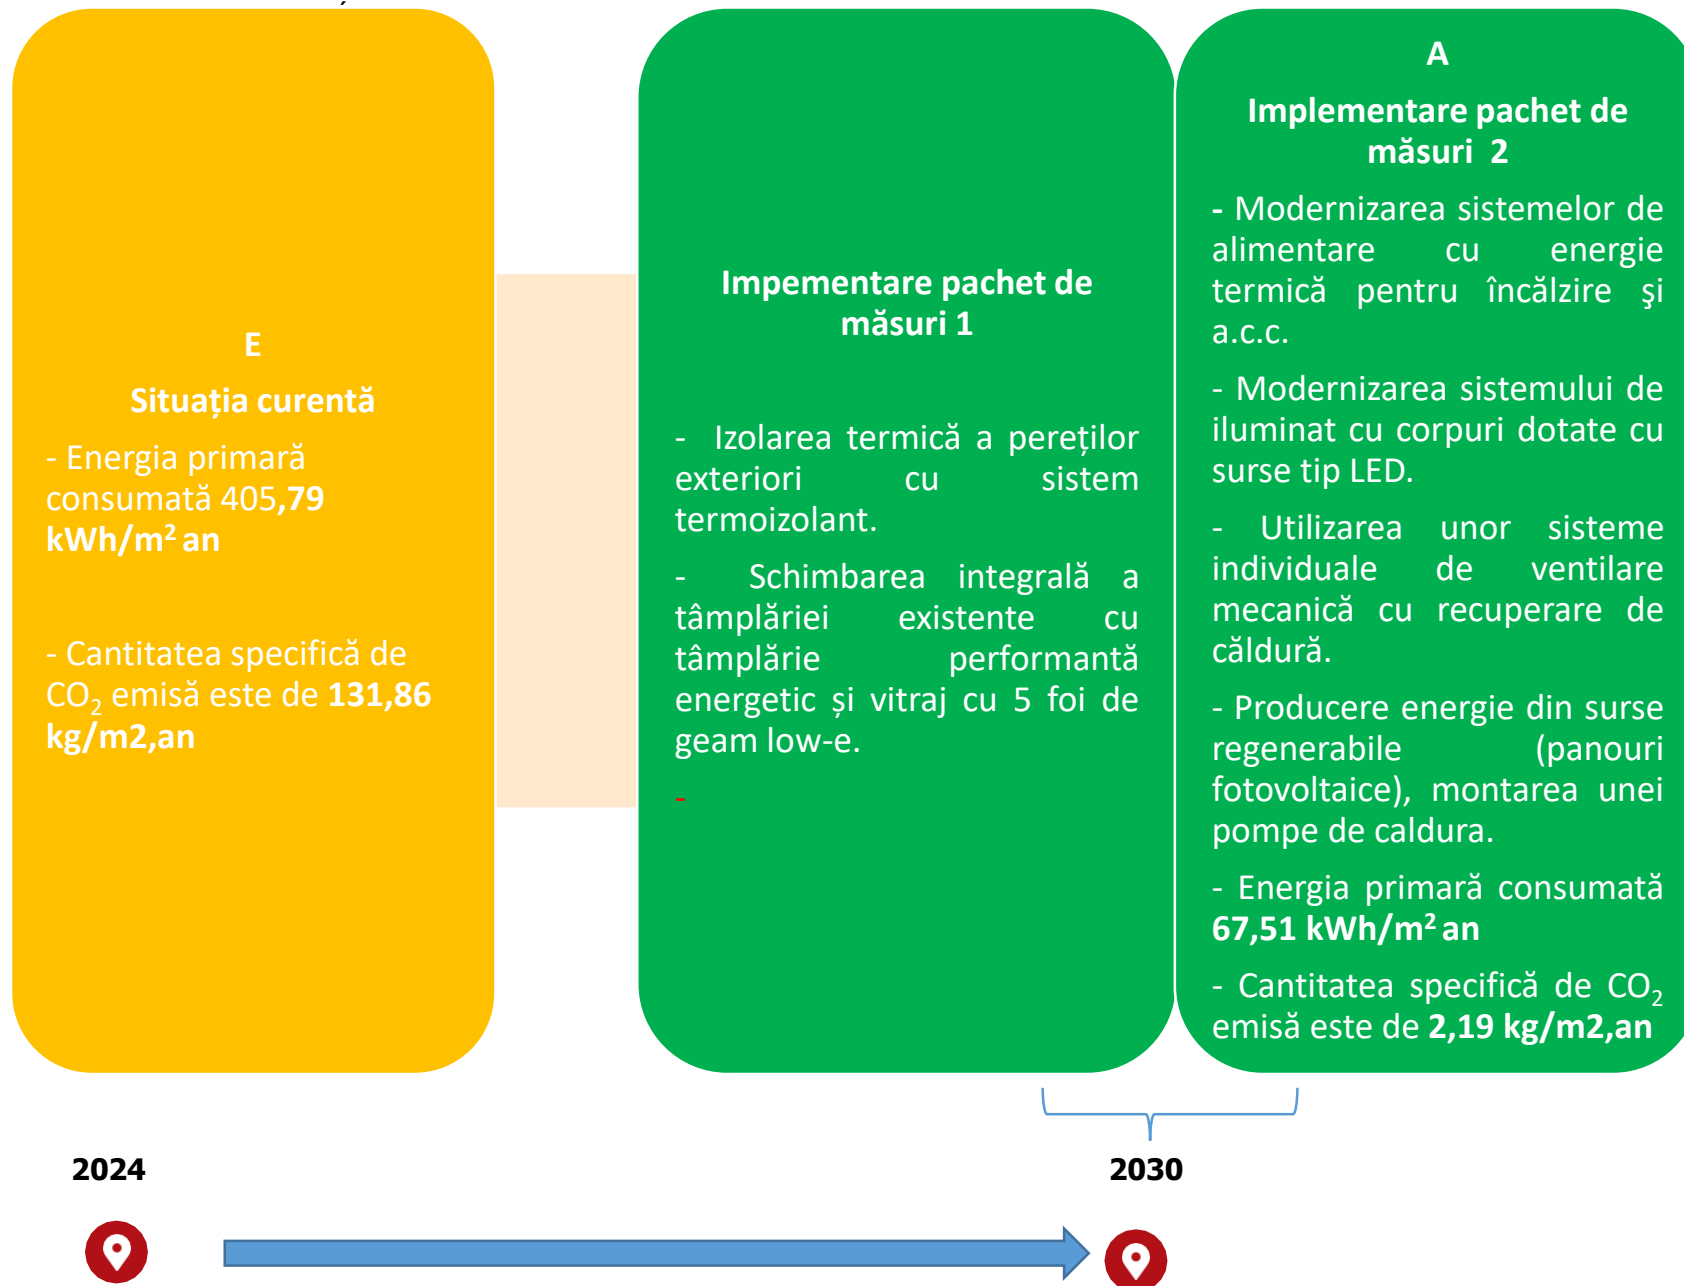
E

Situația curentă

- Energia primară consumată 405,79 kWh/m² an

- Cantitatea specifică de $CO_2$ emisă este de 131,86 kg/m2,an

Impementare pachet de măsuri 1

- Izolarea termică a pereților exteriori cu sistem termoizolant.

- Schimbarea integrală a tâmplăriei existente cu tâmplărie performantă energetic și vitraj cu 5 foi de geam low-e.

-

A

Implementare pachet de măsuri 2

- Modernizarea sistemelor de alimentare cu energie termică pentru încălzire şi a.c.c.

- Modernizarea sistemului de iluminat cu corpuri dotate cu surse tip LED.

- Utilizarea unor sisteme individuale de ventilare mecanică cu recuperare de căldură.

- Producere energie din surse regenerabile (panouri fotovoltaice), montarea unei pompe de caldura.

- Energia primară consumată 67,51 kWh/m² an

- Cantitatea specifică de $CO_2$ emisă este de 2,19 kg/m2,an

2024

2030